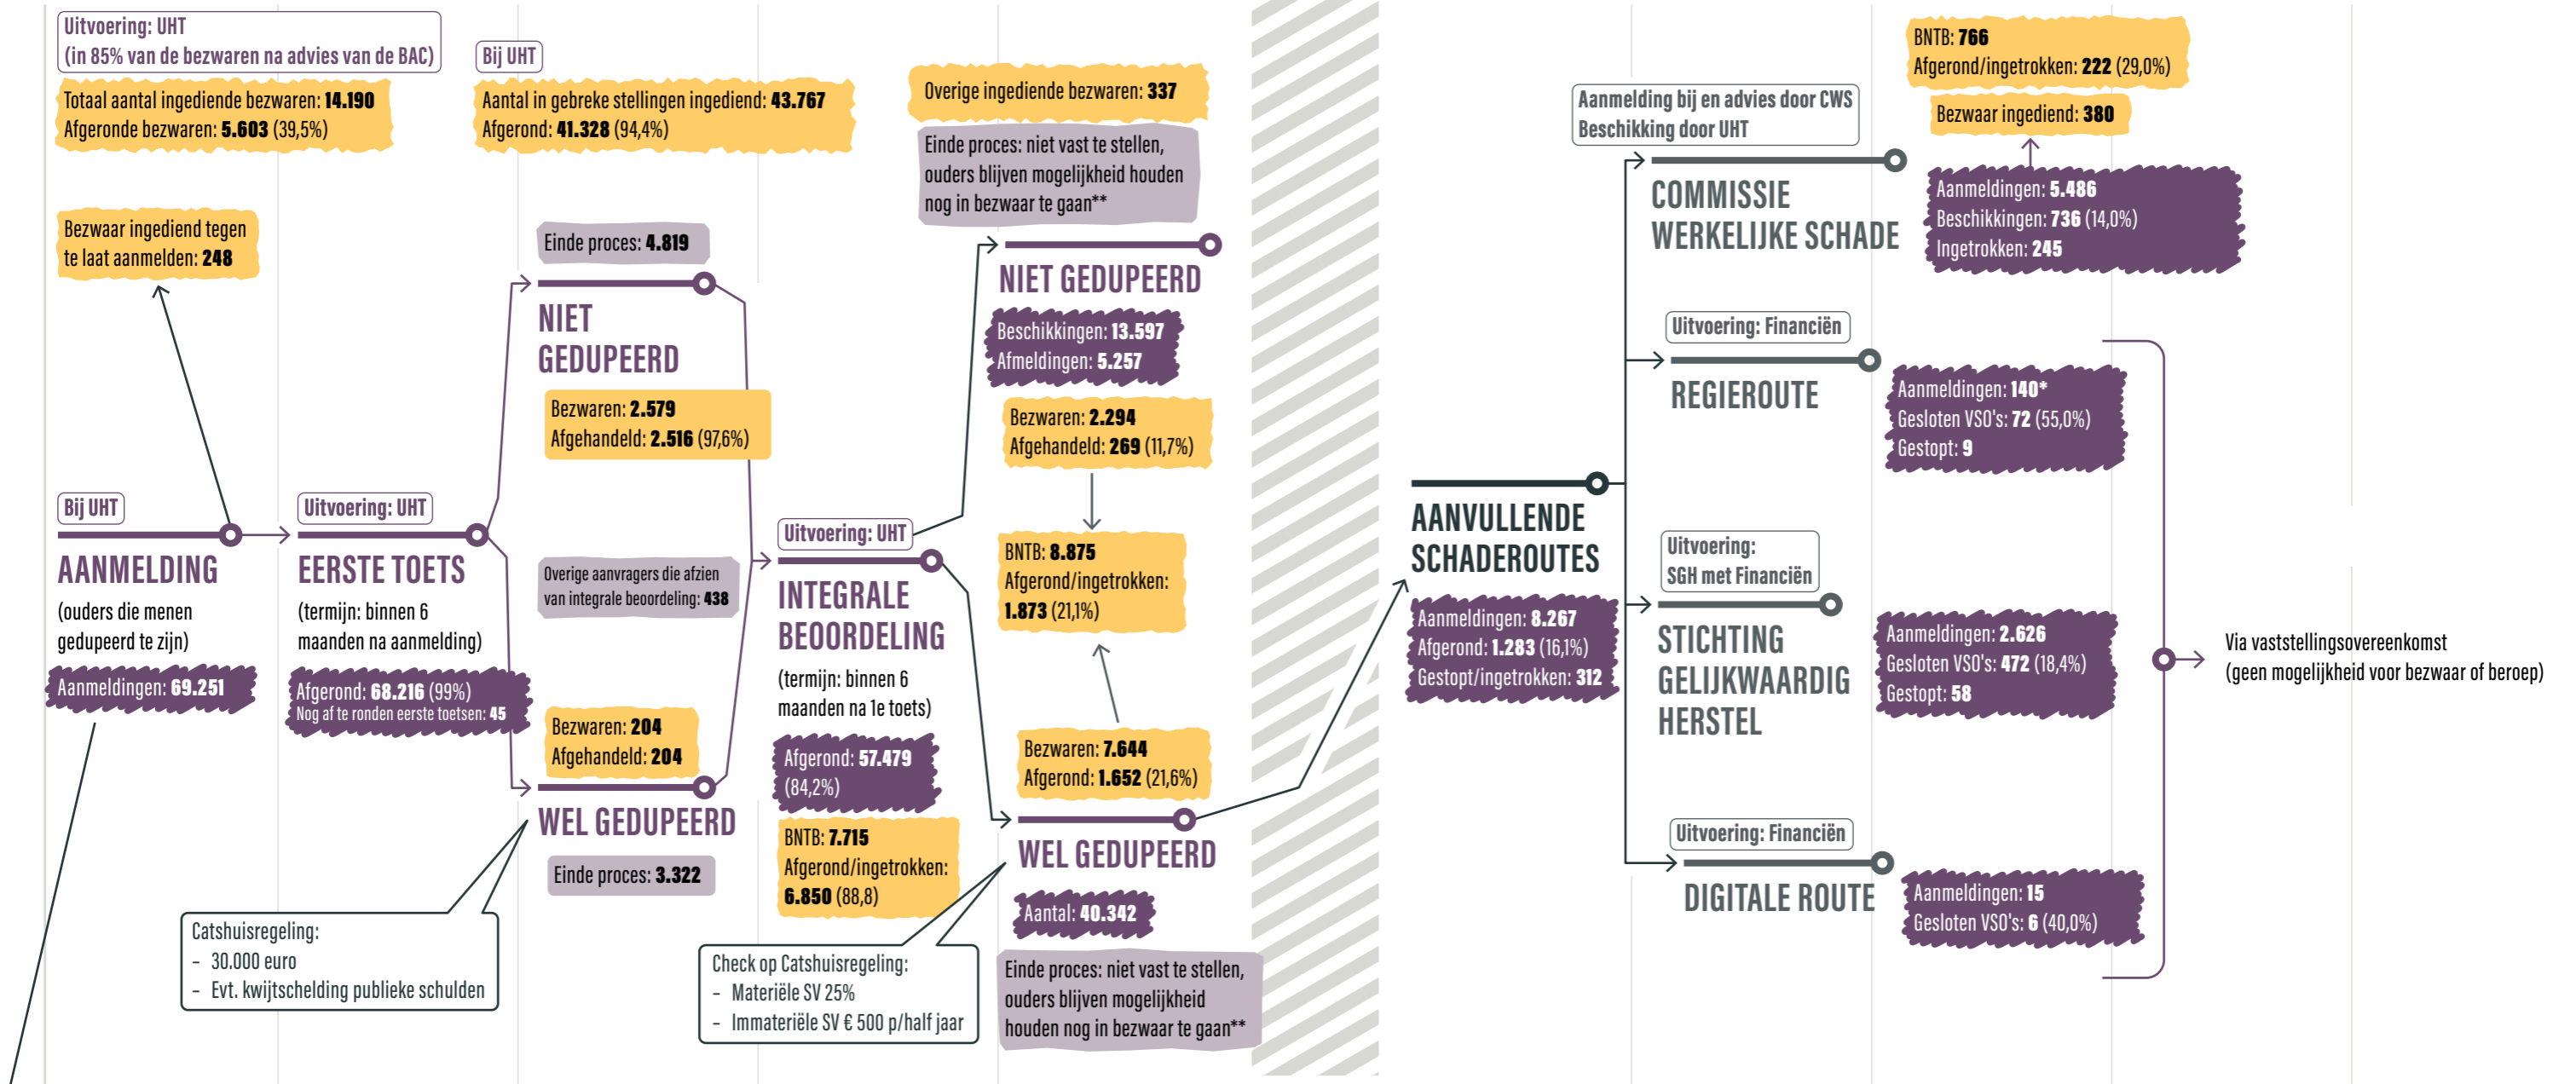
Uitvoering: UHT
(in 85% van de bezwaren na advies van de BAC)

Totaal aantal ingediende bezwaren: **14.190**
Afgeronde bezwaren: **5.603** (39,5%)

Bezwaar ingediend tegen te laat aanmelden: **248**

Bij UHT

AANMELDING
(ouders die menen gedupeerd te zijn)

Aanmeldingen: **69.251**

Catshuisregeling:
- 30.000 euro
- Evt. kwijtschelding publieke schulden

Bij UHT

Aantal in gebreke stellingen ingediend: **43.767**
Afgerond: **41.328** (94,4%)

Uitvoering: UHT

EERSTE TOETS
(termijn: binnen 6 maanden na aanmelding)

Afgerond: **68.216** (99%)
Nog af te ronden eerste toetsen: **45**

Einde proces: **4.819**

NIET GEDUPEERD

Bezwaren: **2.579**
Afgehandeld: **2.516** (97,6%)

Overige aanvragers die afzien van integrale beoordeling: **438**

Bezwaren: **204**
Afgehandeld: **204**

WEL GEDUPEERD

Einde proces: **3.322**

Uitvoering: UHT

INTEGRALE BEOORDELING
(termijn: binnen 6 maanden na 1e toets)

Afgerond: **57.479** (84,2%)

BNTB: **7.715**
Afgerond/ingetrokken: **6.850** (88,8)

Check op Catshuisregeling:
- Materiële SV 25%
- Immateriële SV € 500 p/half jaar

Overige ingediende bezwaren: **337**

Einde proces: niet vast te stellen, ouders blijven mogelijkheid houden nog in bezwaar te gaan**

NIET GEDUPEERD

Beschikkingen: **13.597**
Afmeldingen: **5.257**

Bezwaren: **2.294**
Afgehandeld: **269** (11,7%)

BNTB: **8.875**
Afgerond/ingetrokken: **1.873** (21,1%)

Bezwaren: **7.644**
Afgerond: **1.652** (21,6%)

WEL GEDUPEERD

Aantal: **40.342**

Einde proces: niet vast te stellen, ouders blijven mogelijkheid houden nog in bezwaar te gaan**

AANVULLENDE SCHADEROUTES

Aanmeldingen: **8.267**
Afgerond: **1.283** (16,1%)
Gestopt/ingetrokken: **312**

Aanmelding bij en advies door CWS
Beschikking door UHT

BNTB: **766**
Afgerond/ingetrokken: **222** (29,0%)

Bezwaar ingediend: **380**

COMMISSIE WERKELIJKE SCHADE

Aanmeldingen: **5.486**
Beschikkingen: **736** (14,0%)
Ingetrokken: **245**

Uitvoering: Financiën

REGIEROUTE

Aanmeldingen: **140***
Gesloten VSO's: **72** (55,0%)
Gestopt: **9**

Uitvoering: SGH met Financiën

STICHTING GELIJKWAARDIG HERSTEL

Aanmeldingen: **2.626**
Gesloten VSO's: **472** (18,4%)
Gestopt: **58**

Uitvoering: Financiën

DIGITALE ROUTE

Aanmeldingen: **15**
Gesloten VSO's: **6** (40,0%)

Via vaststellingsovereenkomst
(geen mogelijkheid voor bezwaar of beroep)